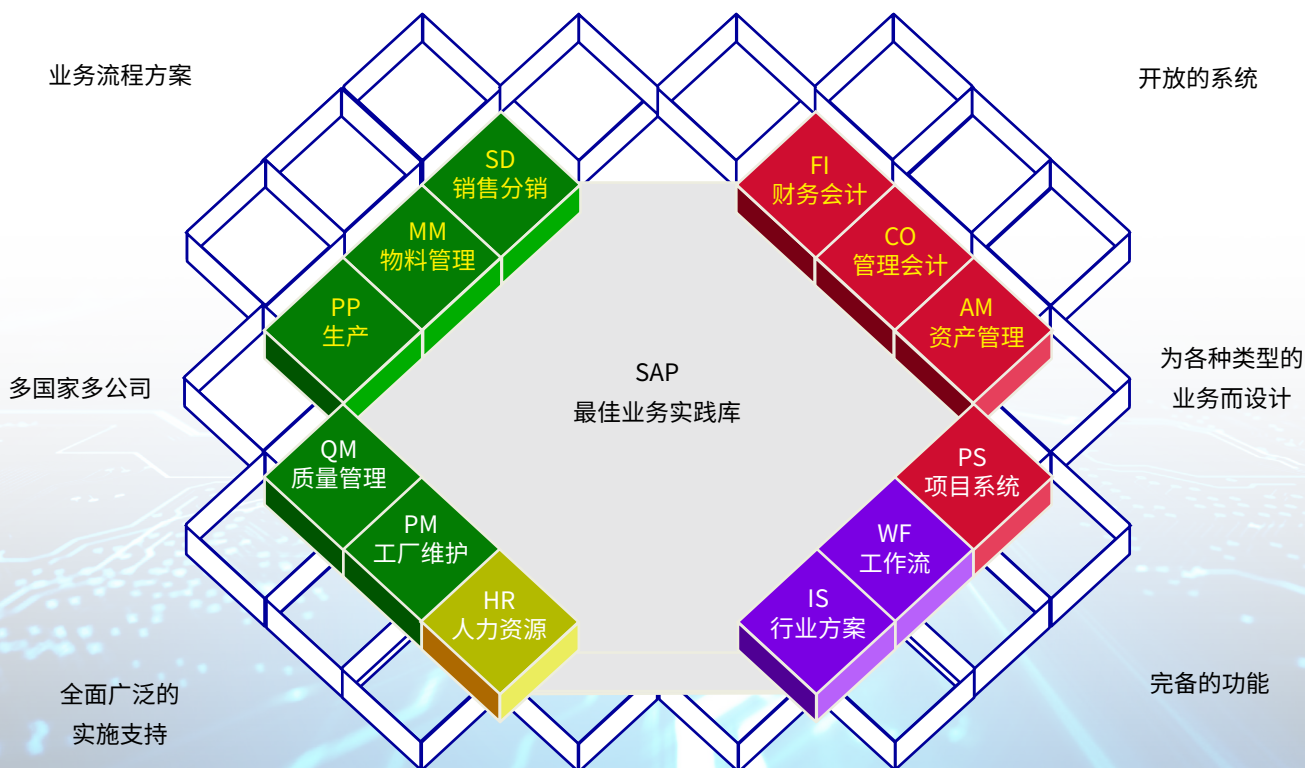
业务流程方案

开放的系统

SD
销售分销

MM
物料管理

PP
生产

FI
财务会计

CO
管理会计

AM
资产管理

多国家多公司

SAP
最佳业务实践库

为各种类型的
业务而设计

QM
质量管理

PM
工厂维护

HR
人力资源

PS
项目系统

WF
工作流

IS
行业方案

全面广泛的
实施支持

完备的功能